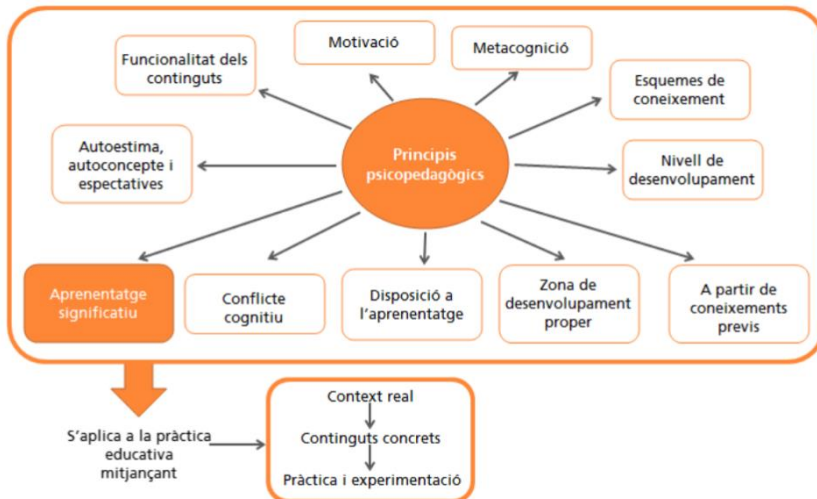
Principis psicopedagògics

Funcionalitat dels continguts

Motivació

Metacognició

Esquemes de coneixement

Autoestima, autoconcepte i espectatives

Nivell de desenvolupament

Aprenentatge significatiu

Conflicte cognitiu

Disposició a l'aprenentatge

Zona de desenvolupament proper

A partir de coneixements previs

S'aplica a la pràctica educativa mitjançant

Context real

Continguts concrets

Pràctica i experimentació